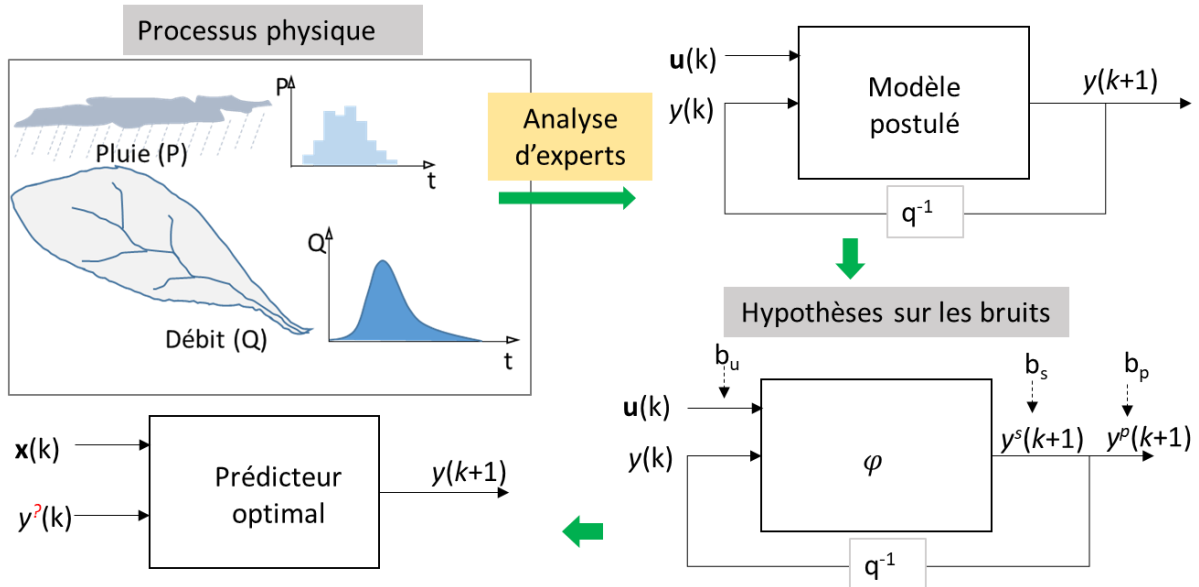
Processus physique

P

t

Pluie (P)

Q

t

Débit (Q)

Analyse d'experts

**u**(k)

$y$(k)

Modèle postulé

$y(k+1)$

$q^{-1}$

Hypothèses sur les bruits

$b_u$

$b_s$

$b_p$

**u**(k)

$y$(k)

$\varphi$

$y^s(k+1)$

$y^p(k+1)$

$q^{-1}$

**x**(k)

$y^?$(k)

Prédicteur optimal

$y(k+1)$